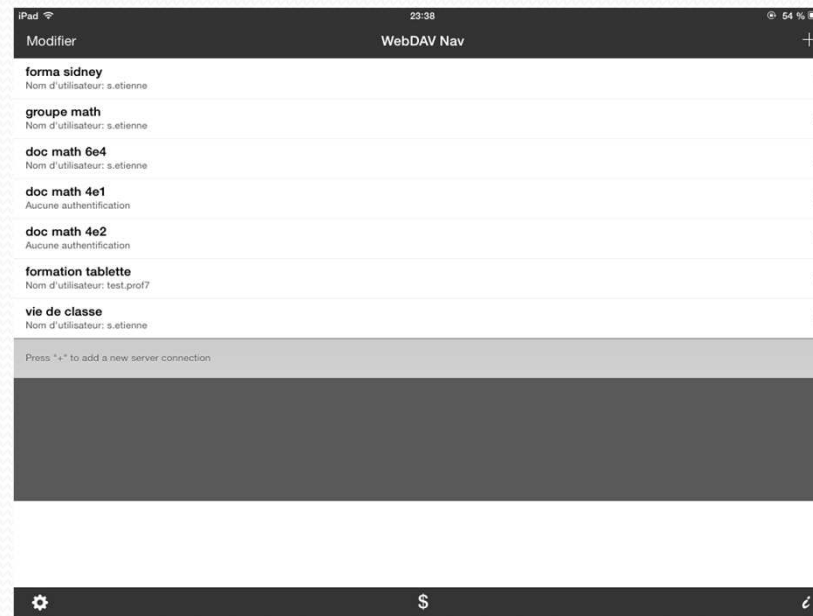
iPad
23:38
54 %

Modifier
WebDAV Nav
+

forma sidney
Nom d'utilisateur: s.etienne

groupe math
Nom d'utilisateur: s.etienne

doc math 6e4
Nom d'utilisateur: s.etienne

doc math 4e1
Aucune authentification

doc math 4e2
Aucune authentification

formation tablette
Nom d'utilisateur: test.prof7

vie de classe
Nom d'utilisateur: s.etienne

Press "+" to add a new server connection

$